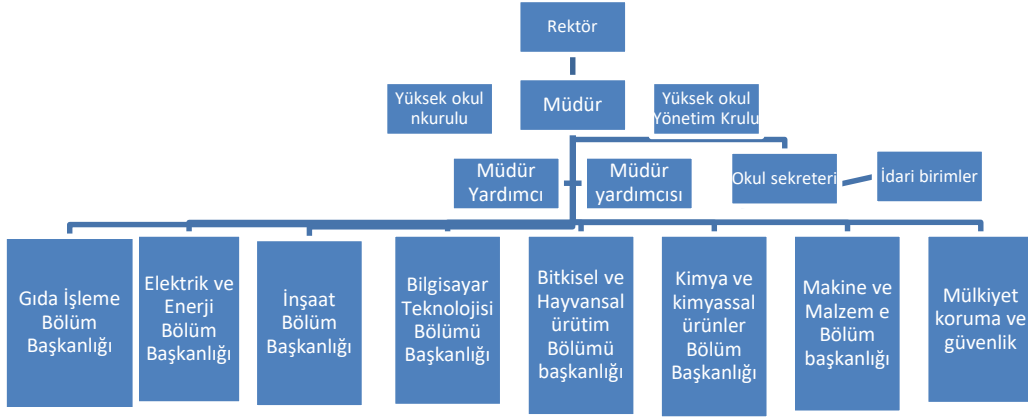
Rektör

Yüksek okul nkurulu

Müdür

Yüksek okul Yönetim Krulu

Müdür Yardımcı

Müdür yardımcısı

Okul sekreteri

İdari birimler

Gıda İşleme Bölüm Başkanlığı

Elektrik ve Enerji Bölüm Başkanlığı

İnşaat Bölüm Başkanlığı

Bilgisayar Teknolojisi Bölümü Başkanlığı

Bitkisel ve Hayvansal ürütim Bölümü başkanlığı

Kimya ve kimyassal ürünler Bölüm Başkanlığı

Makine ve Malzem e Bölüm başkanlığı

Mülkiyet koruma ve güvenlik